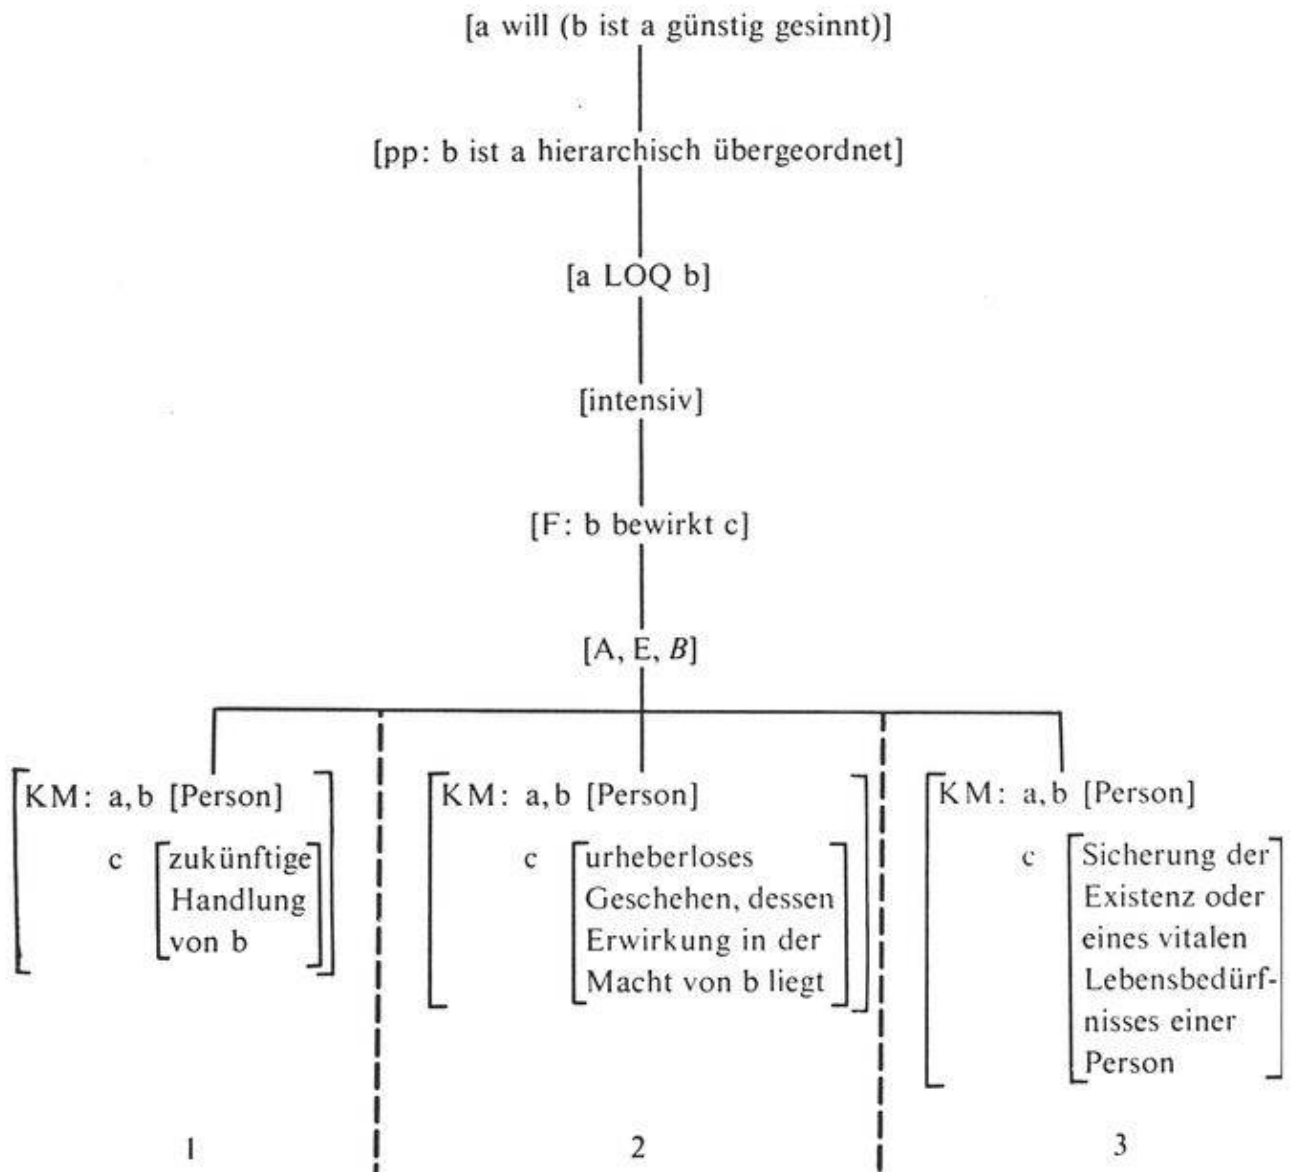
[a will (b ist a günstig gesinnt)]

[pp: b ist a hierarchisch übergeordnet]

[a LOQ b]

[intensiv]

[F: b bewirkt c]

[A, E, *B*]

KM: a, b [Person]
c [zukünftige Handlung von b]

1

KM: a, b [Person]
c [urheberloses Geschehen, dessen Erwirkung in der Macht von b liegt]

2

KM: a, b [Person]
c [Sicherung der Existenz oder eines vitalen Lebensbedürfnisses einer Person]

3